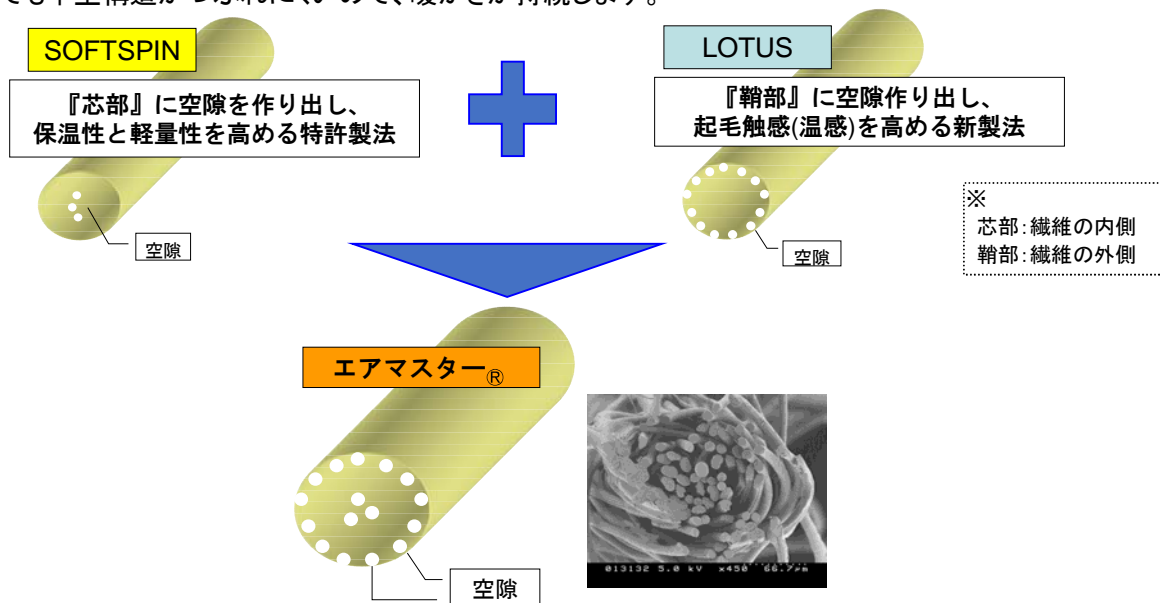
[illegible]

SOFTSPIN

『芯部』に空隙を作り出し、保温性と軽量性を高める特許製法

空隙

LOTUS

『鞘部』に空隙作り出し、起毛触感(温感)を高める新製法

空隙

※
芯部:繊維の内側
鞘部:繊維の外側

エアマスター®

空隙

013132 5.0 kV x450 66.7μm